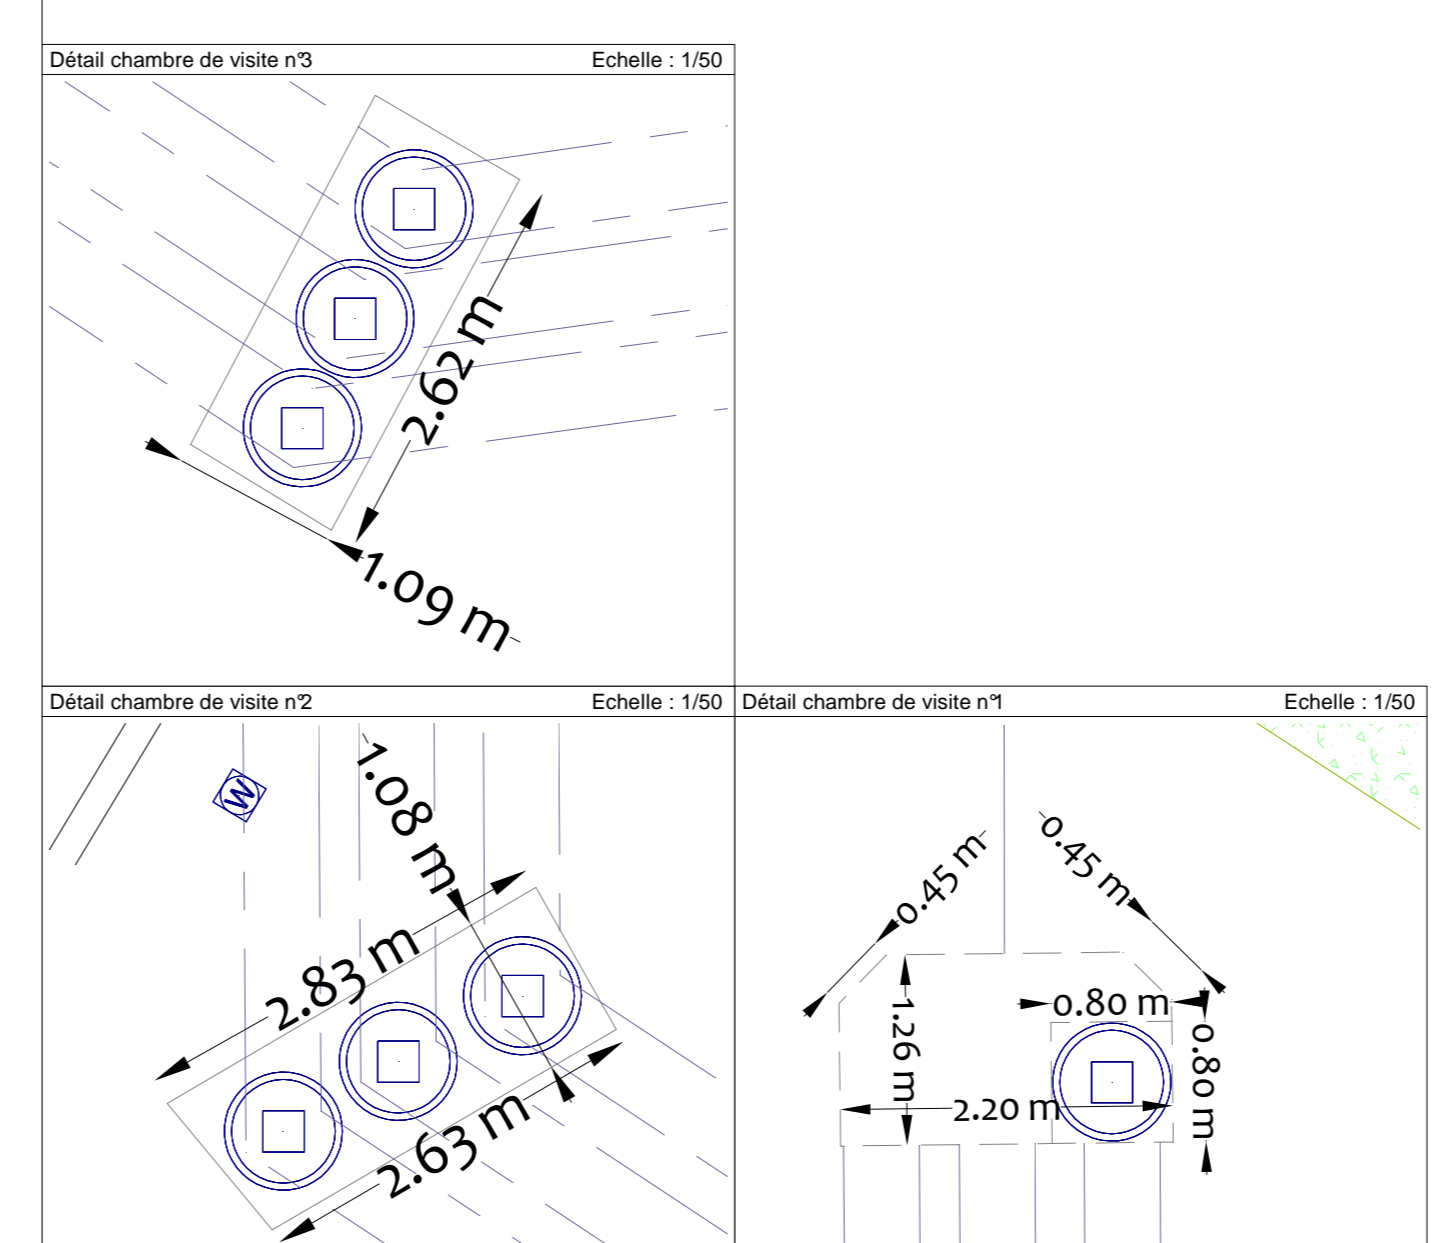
Détail chambre de visite n°3

Echelle : 1/50

2.62 m

1.09 m

Détail chambre de visite n°2

Echelle : 1/50

W

1.08 m

2.83 m

2.63 m

Détail chambre de visite n°1

Echelle : 1/50

0.45 m

0.45 m

1.26 m

0.80 m

0.80 m

2.20 m